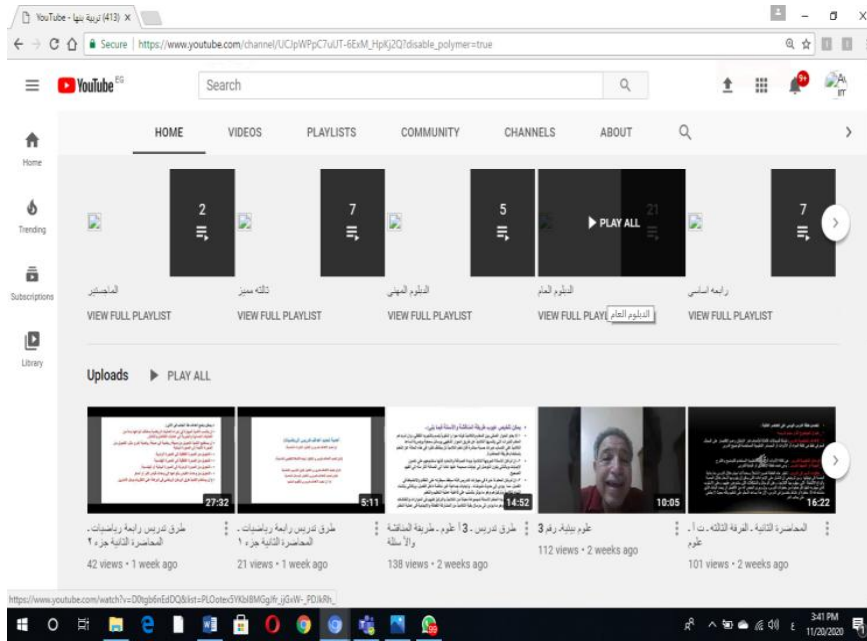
(413) تربية بنها - YouTube ×

Secure | https://www.youtube.com/channel/UCJpWPpC7uUT-6ExM_HpKj2Q?disable_polymer=true

YouTube EG

Search

9+

Home

Trending

Subscriptions

Library

HOME VIDEOS PLAYLISTS COMMUNITY CHANNELS ABOUT

2

7

5

▶ PLAY ALL 21

7

الماجستير
VIEW FULL PLAYLIST

ثالثه مميز
VIEW FULL PLAYLIST

الدبلوم المهني
VIEW FULL PLAYLIST

الدبلوم العام
VIEW FULL PLAYL الدبلوم العام

رابعه اساسي
VIEW FULL PLAYLIST

Uploads ▶ PLAY ALL

27:32
طرق تدريس رابعة رياضيات . المحاضرة الثانية جزء ٢
42 views • 1 week ago

5:11
طرق تدريس رابعة رياضيات . المحاضرة الثانية جزء ١
21 views • 1 week ago

14:52
طرق تدريس 3 علوم . طريقة المناقشة والأ سئلة
138 views • 2 weeks ago

10:05
علوم بيلية رقم 3
112 views • 2 weeks ago

16:22
المحاضرة الثانية . الفرقة الثالثة . ت ا . علوم
101 views • 2 weeks ago

https://www.youtube.com/watch?v=D0tgb6nEdDQ&list=PLOotex5YKbI8MGglfr_jjGxW-_PDJkRh_

3:41 PM
11/20/2020